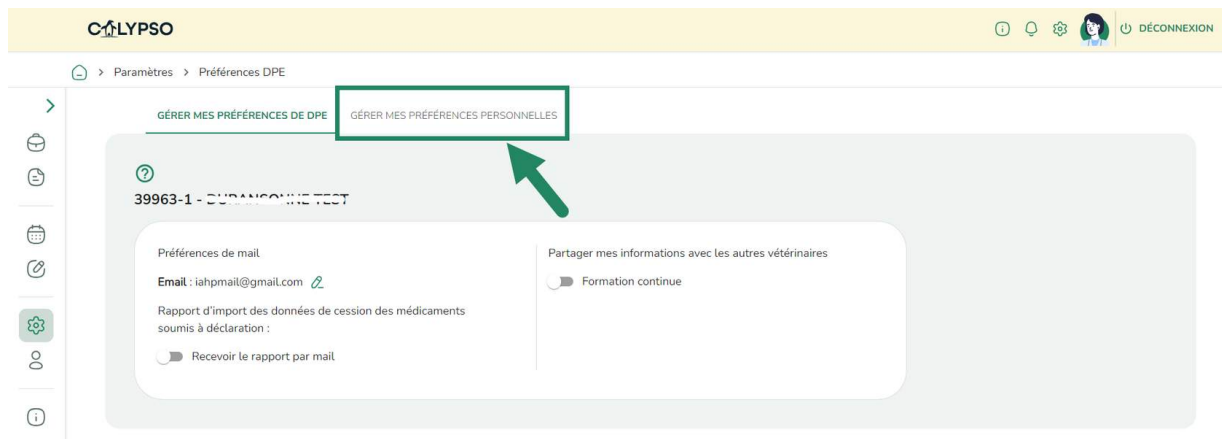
CALYPSO

DÉCONNEXION

> Paramètres > Préférences DPE

GÉRER MES PRÉFÉRENCES DE DPE GÉRER MES PRÉFÉRENCES PERSONNELLES

39963-1 - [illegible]

Préférences de mail

Email : iahpmail@gmail.com

Rapport d'import des données de cession des médicaments soumis à déclaration :

Recevoir le rapport par mail

Partager mes informations avec les autres vétérinaires

Formation continue